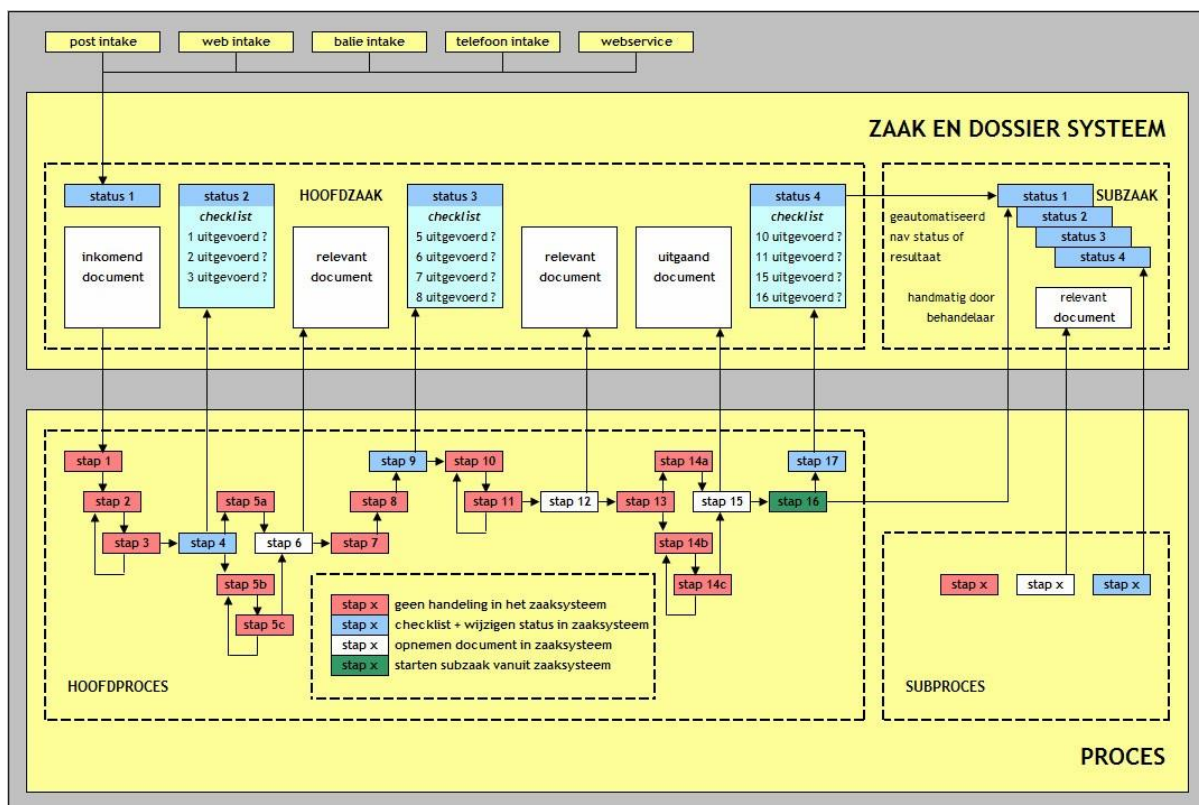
post intake
web intake
balie intake
telefoon intake
webservice

ZAAK EN DOSSIER SYSTEEM

status 1
inkomend document

status 2
checklist
1 uitgevoerd ?
2 uitgevoerd ?
3 uitgevoerd ?

HOOFDZAAK

relevant document

status 3
checklist
5 uitgevoerd ?
6 uitgevoerd ?
7 uitgevoerd ?
8 uitgevoerd ?

relevant document

uitgaand document

status 4
checklist
10 uitgevoerd ?
11 uitgevoerd ?
15 uitgevoerd ?
16 uitgevoerd ?

status 1
SUBZAAK
status 2
status 3
status 4
geautomatiseerd nav status of resultaat
handmatig door behandelaar
relevant document

stap 1
stap 2
stap 3
stap 4
stap 5a
stap 5b
stap 5c
stap 6
stap 7
stap 8
stap 9
stap 10
stap 11
stap 12
stap 13
stap 14a
stap 14b
stap 14c
stap 15
stap 16
stap 17

stap x geen handeling in het zaaksysteem
stap x checklist + wijzigen status in zaaksysteem
stap x opnemen document in zaaksysteem
stap x starten subzaak vanuit zaaksysteem

HOOFDPROCES

stap x
stap x
stap x

SUBPROCES

PROCES